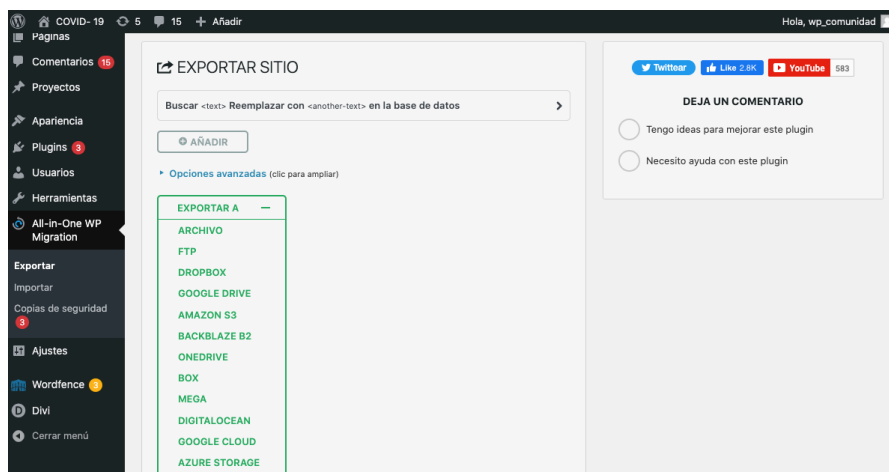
COVID- 19 5 15 + Añadir Hola, wp_comunidad

Páginas
Comentarios 15
Proyectos
Apariencia
Plugins 3
Usuarios
Herramientas
All-in-One WP Migration
Exportar
Importar
Copias de seguridad 3
Ajustes
Wordfence 3
Divi
Cerrar menú

EXPORTAR SITIO

Buscar <text> Reemplazar con <another-text> en la base de datos

AÑADIR

Opciones avanzadas (clic para ampliar)

EXPORTAR A —
ARCHIVO
FTP
DROPBOX
GOOGLE DRIVE
AMAZON S3
BACKBLAZE B2
ONEDRIVE
BOX
MEGA
DIGITALOCEAN
GOOGLE CLOUD
AZURE STORAGE

Twittear Like 2.8K YouTube 583

DEJA UN COMENTARIO
Tengo ideas para mejorar este plugin
Necesito ayuda con este plugin